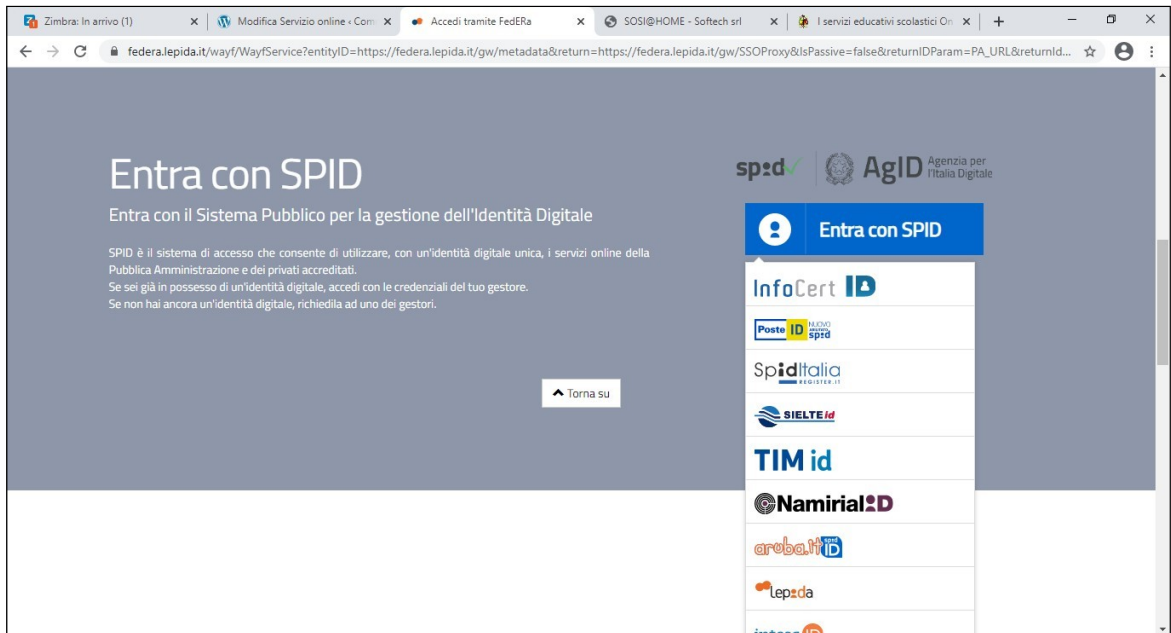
Zimbra: In arrivo (1) | Modifica Servizio online ‹ Com | Accedi tramite FedERa | SOSI@HOME - Softech srl | I servizi educativi scolastici On

federa.lepida.it/wayf/WayfService?entityID=https://federa.lepida.it/gw/metadata&return=https://federa.lepida.it/gw/SSOProxy&isPassive=false&returnIDParam=PA_URL&returnId...

Entra con SPID

Entra con il Sistema Pubblico per la gestione dell'Identità Digitale

SPID è il sistema di accesso che consente di utilizzare, con un'identità digitale unica, i servizi online della Pubblica Amministrazione e dei privati accreditati.
Se sei già in possesso di un'identità digitale, accedi con le credenziali del tuo gestore.
Se non hai ancora un'identità digitale, richiedila ad uno dei gestori.

spid AgID Agenzia per l'Italia Digitale

Entra con SPID

InfoCert ID

Poste ID NUOVO spid

SpidItalia REGISTER.IT

SIELTE id

TIM id

Namirial ID

aruba.it spid ID

lepida

Torna su

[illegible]